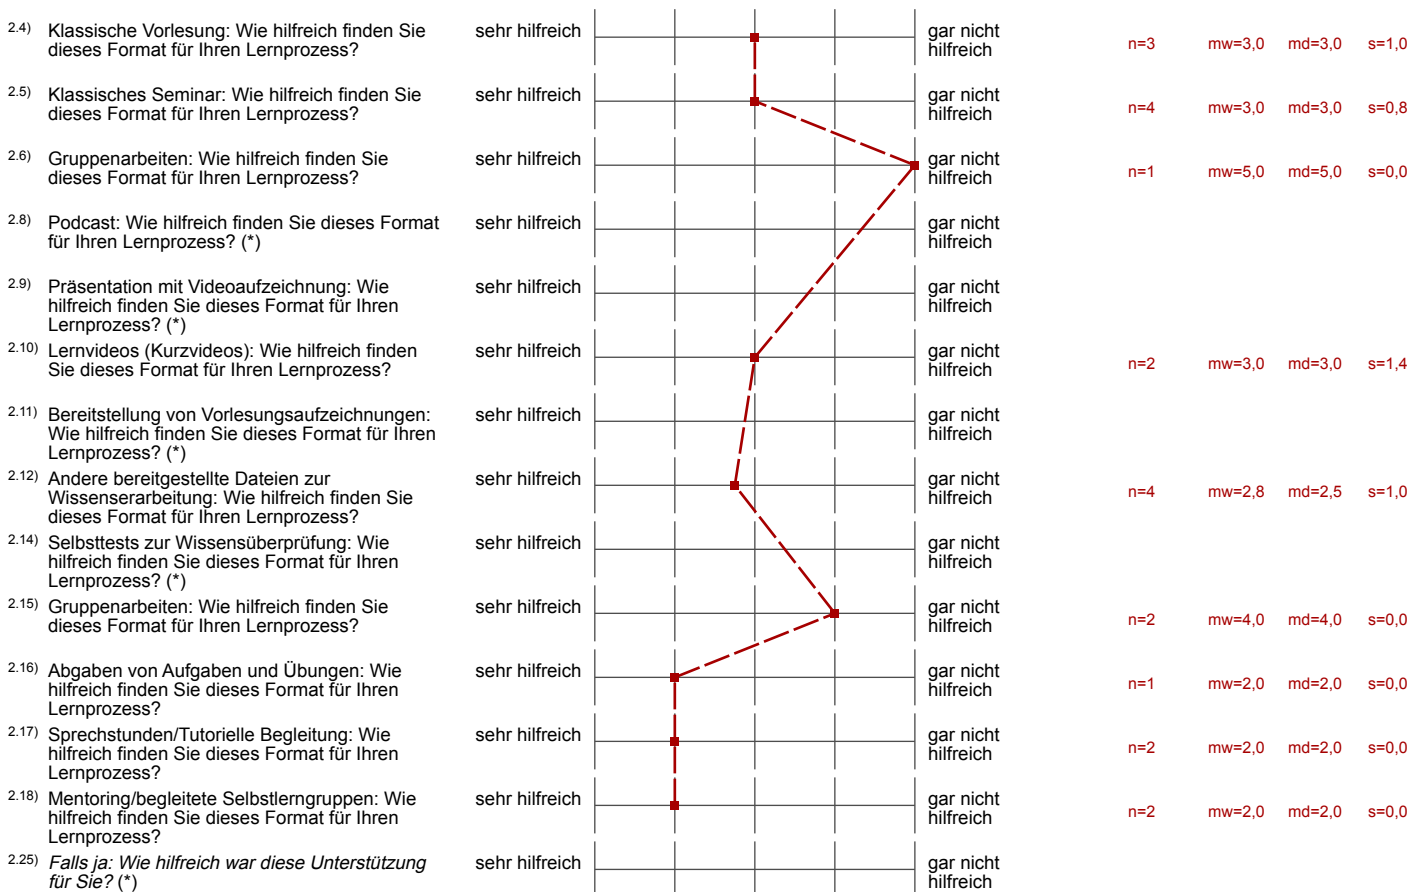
2.4) Klassische Vorlesung: Wie hilfreich finden Sie dieses Format für Ihren Lernprozess? sehr hilfreich gar nicht hilfreich n=3 mw=3,0 md=3,0 s=1,0

2.5) Klassisches Seminar: Wie hilfreich finden Sie dieses Format für Ihren Lernprozess? sehr hilfreich gar nicht hilfreich n=4 mw=3,0 md=3,0 s=0,8

2.6) Gruppenarbeiten: Wie hilfreich finden Sie dieses Format für Ihren Lernprozess? sehr hilfreich gar nicht hilfreich n=1 mw=5,0 md=5,0 s=0,0

2.8) Podcast: Wie hilfreich finden Sie dieses Format für Ihren Lernprozess? (*) sehr hilfreich gar nicht hilfreich

2.9) Präsentation mit Videoaufzeichnung: Wie hilfreich finden Sie dieses Format für Ihren Lernprozess? (*) sehr hilfreich gar nicht hilfreich

2.10) Lernvideos (Kurzvideos): Wie hilfreich finden Sie dieses Format für Ihren Lernprozess? sehr hilfreich gar nicht hilfreich n=2 mw=3,0 md=3,0 s=1,4

2.11) Bereitstellung von Vorlesungsaufzeichnungen: Wie hilfreich finden Sie dieses Format für Ihren Lernprozess? (*) sehr hilfreich gar nicht hilfreich

2.12) Andere bereitgestellte Dateien zur Wissenserarbeitung: Wie hilfreich finden Sie dieses Format für Ihren Lernprozess? sehr hilfreich gar nicht hilfreich n=4 mw=2,8 md=2,5 s=1,0

2.14) Selbsttests zur Wissensüberprüfung: Wie hilfreich finden Sie dieses Format für Ihren Lernprozess? (*) sehr hilfreich gar nicht hilfreich

2.15) Gruppenarbeiten: Wie hilfreich finden Sie dieses Format für Ihren Lernprozess? sehr hilfreich gar nicht hilfreich n=2 mw=4,0 md=4,0 s=0,0

2.16) Abgaben von Aufgaben und Übungen: Wie hilfreich finden Sie dieses Format für Ihren Lernprozess? sehr hilfreich gar nicht hilfreich n=1 mw=2,0 md=2,0 s=0,0

2.17) Sprechstunden/Tutorielle Begleitung: Wie hilfreich finden Sie dieses Format für Ihren Lernprozess? sehr hilfreich gar nicht hilfreich n=2 mw=2,0 md=2,0 s=0,0

2.18) Mentoring/begleitete Selbstlerngruppen: Wie hilfreich finden Sie dieses Format für Ihren Lernprozess? sehr hilfreich gar nicht hilfreich n=2 mw=2,0 md=2,0 s=0,0

2.25) Falls ja: Wie hilfreich war diese Unterstützung für Sie? (*) sehr hilfreich gar nicht hilfreich